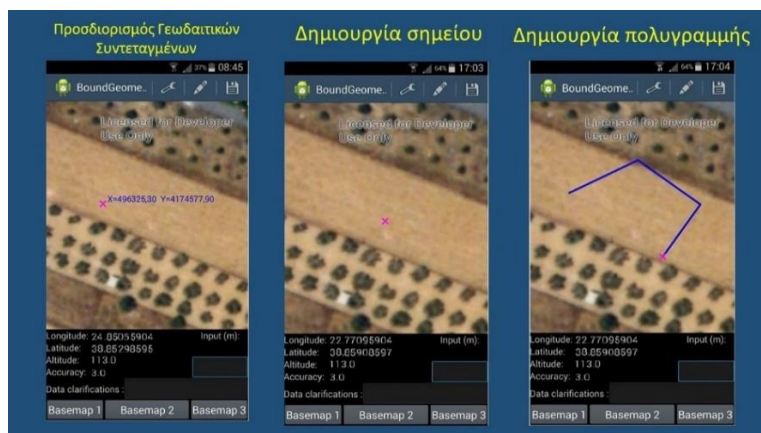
Προσδιορισμός Γεωδαιτικών Συντεταγμένων

37% 08:45

BoundGeome..

Licensed for Developer Use Only

X=496325,30 Y=4174577,90

Longitude: 24.05055904
Latitude: 38.05798595
Altitude: 113.0
Accuracy: 3.0

Input (m):

Data clarifications :

Basemap 1 Basemap 2 Basemap 3

Δημιουργία σημείου

64% 17:03

BoundGeome..

Licensed for Developer Use Only

Longitude: 22.77095904
Latitude: 38.05900597
Altitude: 113.0
Accuracy: 3.0

Input (m):

Data clarifications :

Basemap 1 Basemap 2 Basemap 3

Δημιουργία πολυγραμμής

64% 17:04

BoundGeome..

Licensed for Developer Use Only

Longitude: 22.77095904
Latitude: 38.05900597
Altitude: 113.0
Accuracy: 3.0

Input (m):

Data clarifications :

Basemap 1 Basemap 2 Basemap 3